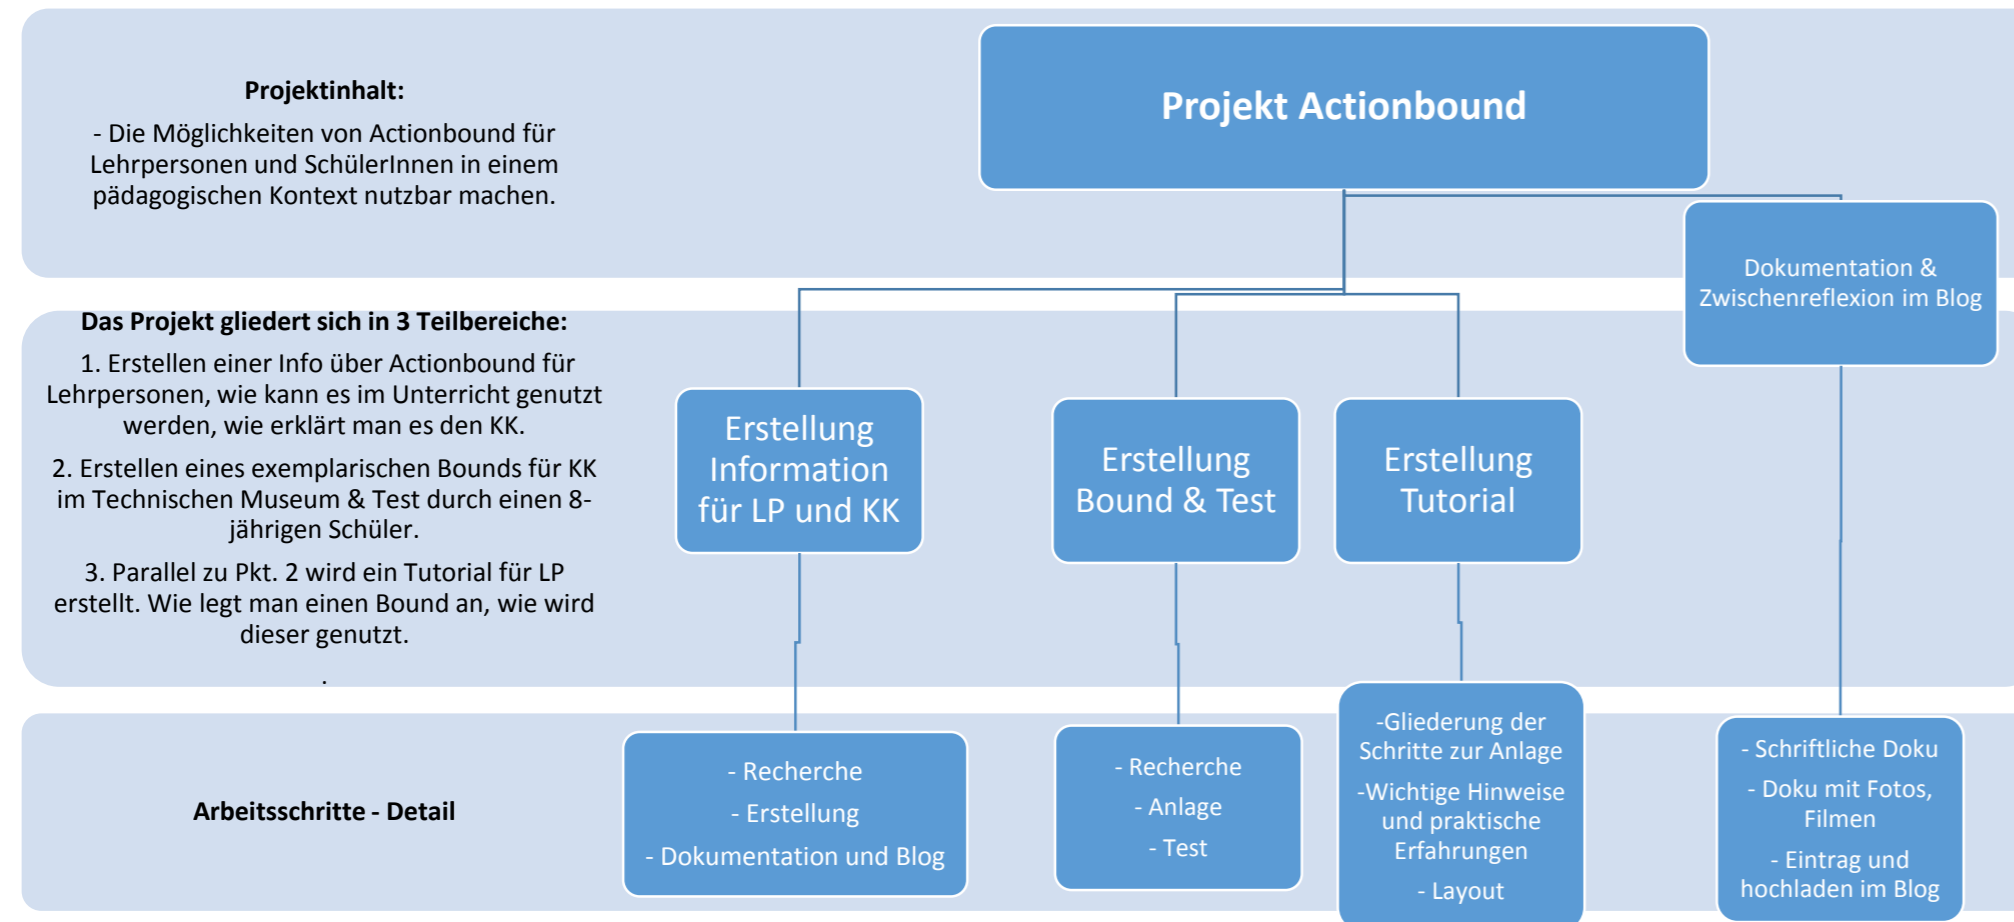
Projektinhalt:

- Die Möglichkeiten von Actionbound für Lehrpersonen und SchülerInnen in einem pädagogischen Kontext nutzbar machen.

Projekt Actionbound

Dokumentation & Zwischenreflexion im Blog

Das Projekt gliedert sich in 3 Teilbereiche:

1. Erstellen einer Info über Actionbound für Lehrpersonen, wie kann es im Unterricht genutzt werden, wie erklärt man es den KK.

2. Erstellen eines exemplarischen Bounds für KK im Technischen Museum & Test durch einen 8-jährigen Schüler.

3. Parallel zu Pkt. 2 wird ein Tutorial für LP erstellt. Wie legt man einen Bound an, wie wird dieser genutzt.

.

Erstellung Information für LP und KK

Erstellung Bound & Test

Erstellung Tutorial

Arbeitsschritte - Detail

- Recherche
- Erstellung
- Dokumentation und Blog

- Recherche
- Anlage
- Test

-Gliederung der Schritte zur Anlage
-Wichtige Hinweise und praktische Erfahrungen
- Layout

- Schriftliche Doku
- Doku mit Fotos, Filmen
- Eintrag und hochladen im Blog